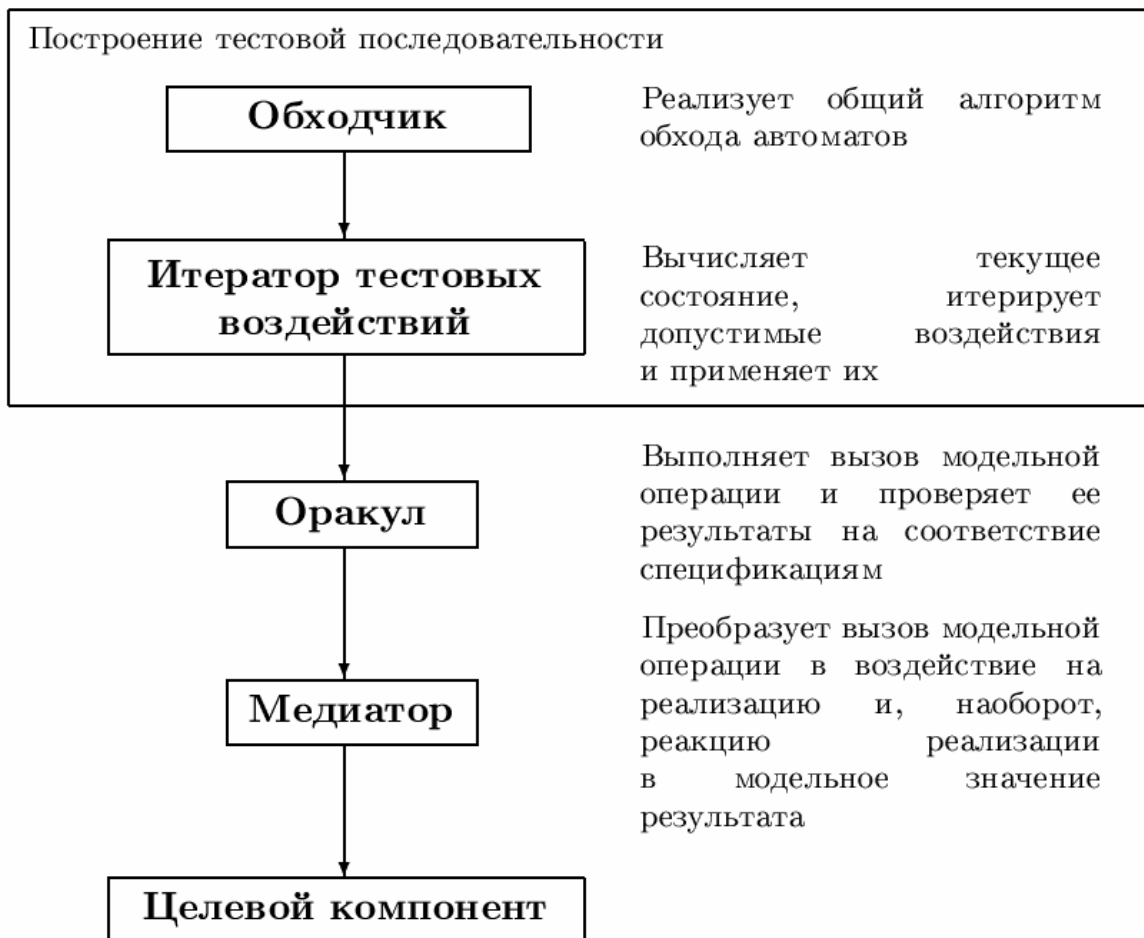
Построение тестовой последовательности

Обходчик

Реализует общий алгоритм обхода автоматов

Итератор тестовых воздействий

Вычисляет текущее состояние, итерирует допустимые воздействия и применяет их

Оракул

Выполняет вызов модельной операции и проверяет ее результаты на соответствие спецификациям

Медиатор

Преобразует вызов модельной операции в воздействие на реализацию и, наоборот, реакцию реализации в модельное значение результата

Целевой компонент